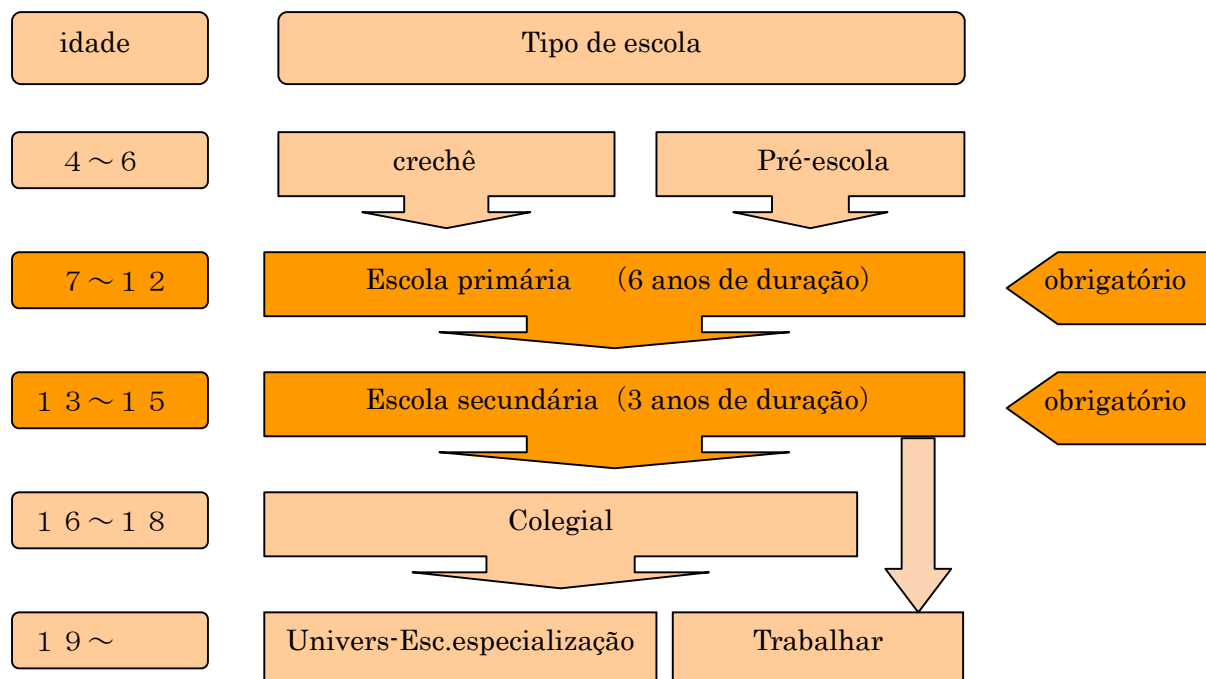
idade

Tipo de escola

4～6

crechê

Pré-escola

7～12

Escola primária　（6 anos de duração）

obrigatório

13～15

Escola secundária（3 anos de duração）

obrigatório

16～18

Colegial

19～

Univers-Esc.especialização

Trabalhar